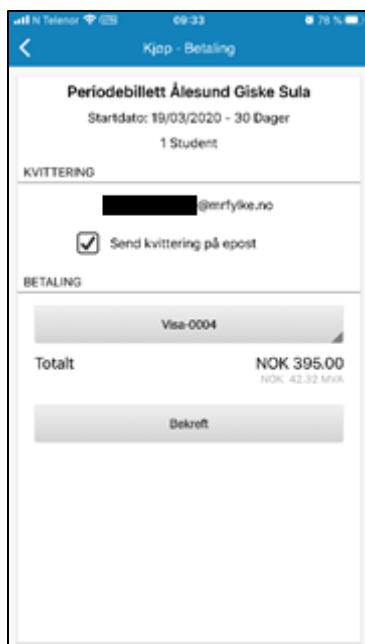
N Telenor 09:33 78 %

Kjøp - Betaling

Periodebillett Ålesund Giske Sula

Startdato: 19/03/2020 - 30 Dager

1 Student

KVITTERING

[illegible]@mrfylke.no

Send kvittering på epost

BETALING

Visa-0004

Totalt

NOK 395.00

NOK 42.32 MVA

Bekreft